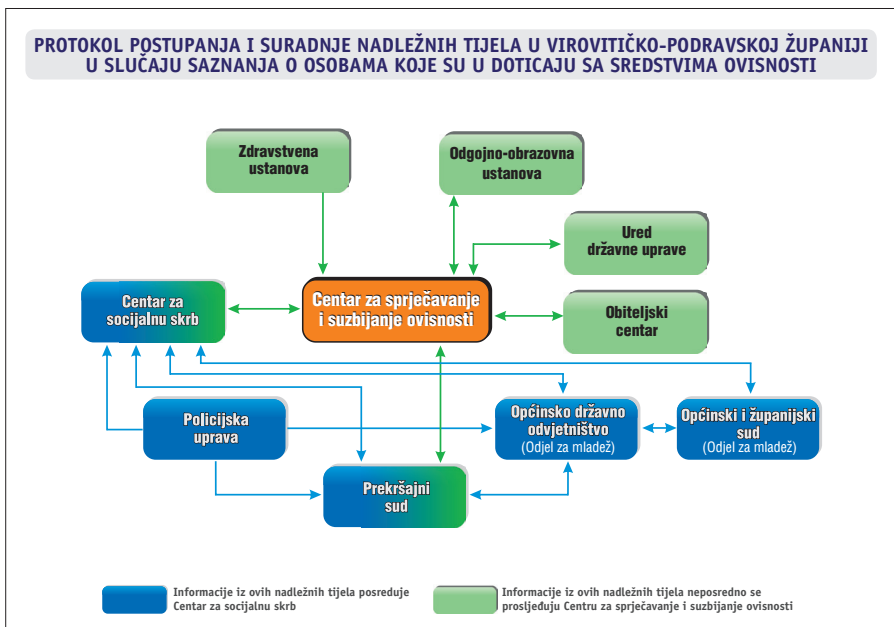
PROTOKOL POSTUPANJA I SURADNJE NADLEŽNIH TIJELA U VIROVITIČKO-PODRAVSKOJ ŽUPANIJI U SLUČAJU SAZNANJA O OSOBAMA KOJE SU U DOTICAJU SA SREDSTVIMA OVISNOSTI

Zdravstvena ustanova

Odgojno-obrazovna ustanova

Ured državne uprave

Centar za socijalnu skrb

Centar za sprječavanje i suzbijanje ovisnosti

Obiteljski centar

Policijska uprava

Općinsko državno odvjetništvo (Odjel za mladež)

Općinski i županijski sud (Odjel za mladež)

Prekršajni sud

Informacije iz ovih nadležnih tijela posreduje Centar za socijalnu skrb

Informacije iz ovih nadležnih tijela neposredno se prosljeđuju Centru za sprječavanje i suzbijanje ovisnosti